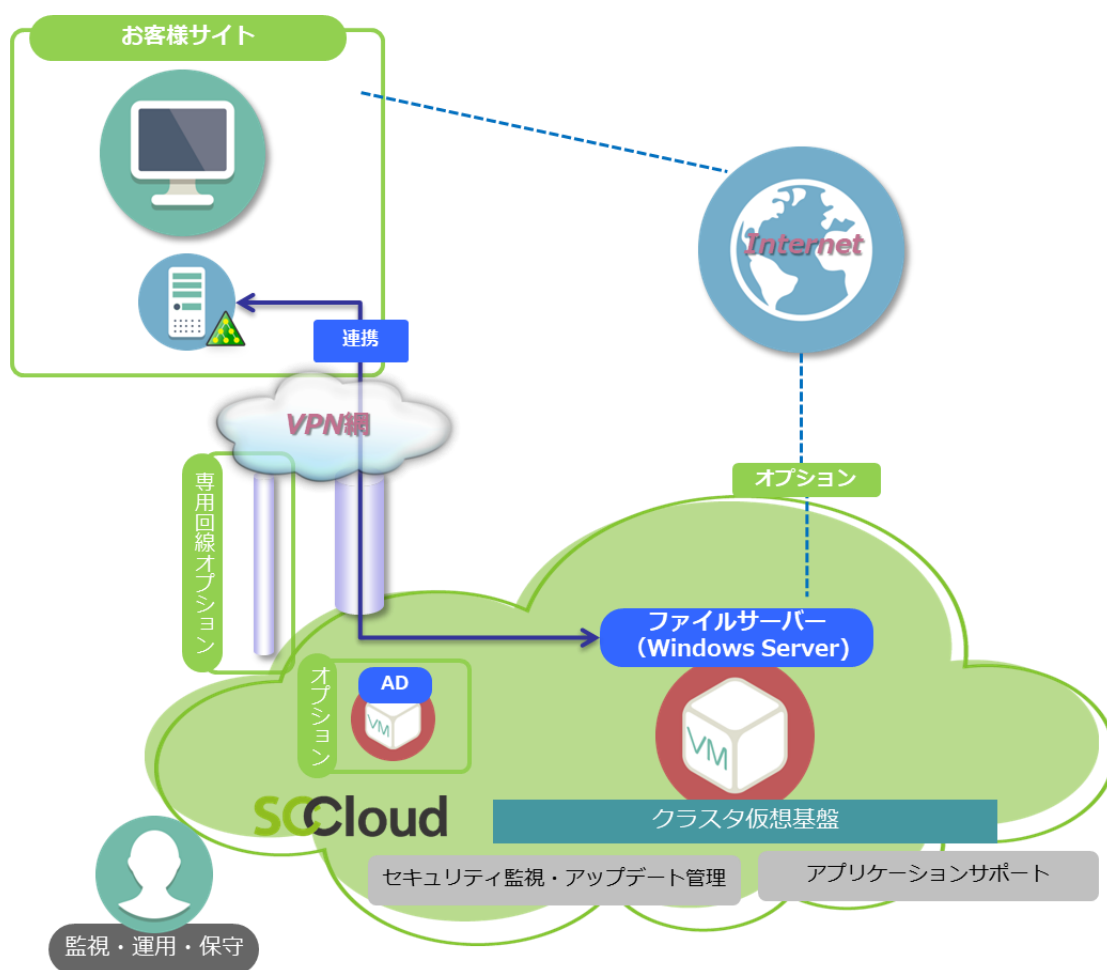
お客様サイト

Internet

連携

VPN網

専用回線オプション

オプション

ファイルサーバー
（Windows Server）

オプション

AD

VM

VM

SCCloud

クラスタ仮想基盤

セキュリティ監視・アップデート管理

アプリケーションサポート

監視・運用・保守